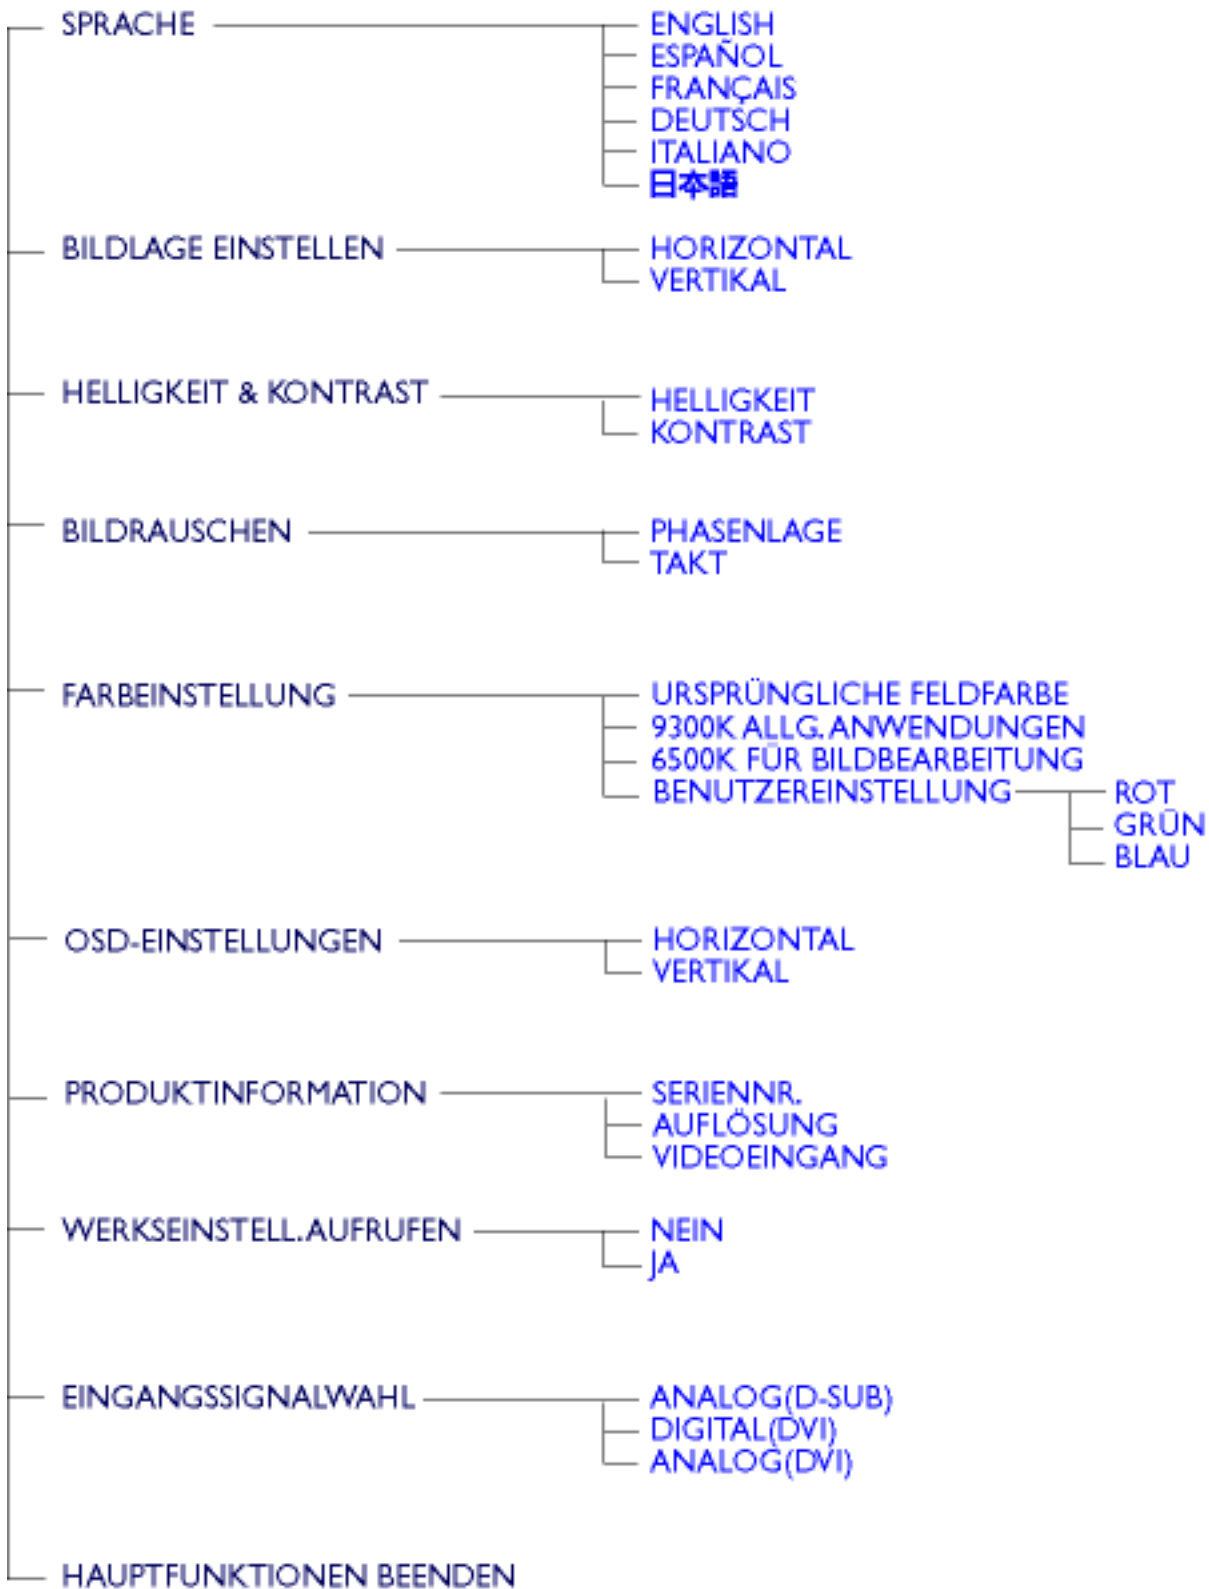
SPRACHE
ENGLISH
ESPAÑOL
FRANÇAIS
DEUTSCH
ITALIANO
日本語

BILDLAGE EINSTELLEN
HORIZONTAL
VERTIKAL

HELLIGKEIT & KONTRAST
HELLIGKEIT
KONTRAST

BILDRAUSCHEN
PHASENLAGE
TAKT

FARBEINSTELLUNG
URSPRÜNGLICHE FELDFARBE
9300K ALLG. ANWENDUNGEN
6500K FÜR BILDBEARBEITUNG
BENUTZEREINSTELLUNG
ROT
GRÜN
BLAU

OSD-EINSTELLUNGEN
HORIZONTAL
VERTIKAL

PRODUKTINFORMATION
SERIENNR.
AUFLÖSUNG
VIDEOEINGANG

WERKSEINSTELL. AUFRUFEN
NEIN
JA

EINGANGSSIGNALWAHL
ANALOG(D-SUB)
DIGITAL(DVI)
ANALOG(DVI)

HAUPTFUNKTIONEN BEENDEN